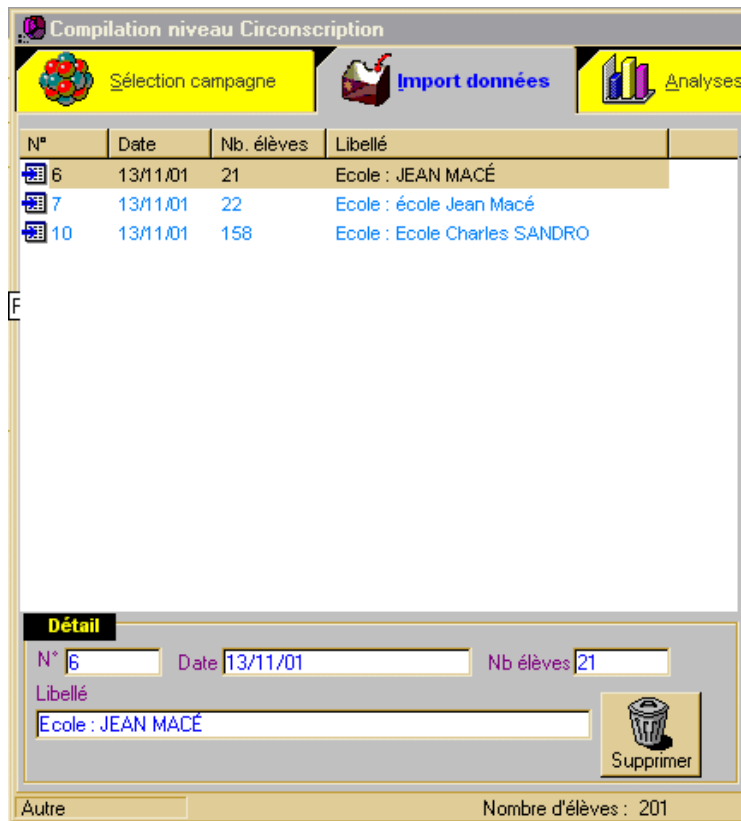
Compilation niveau Circonscription

Sélection campagne | Import données | Analyses

| N° | Date | Nb. élèves | Libellé |
|---|---|---|---|
| 6 | 13/11/01 | 21 | Ecole : JEAN MACÉ |
| 7 | 13/11/01 | 22 | Ecole : école Jean Macé |
| 10 | 13/11/01 | 158 | Ecole : Ecole Charles SANDRO |

Détail

N° 6 Date 13/11/01 Nb élèves 21

Libellé

Ecole : JEAN MACÉ

Supprimer

Autre

Nombre d'élèves : 201